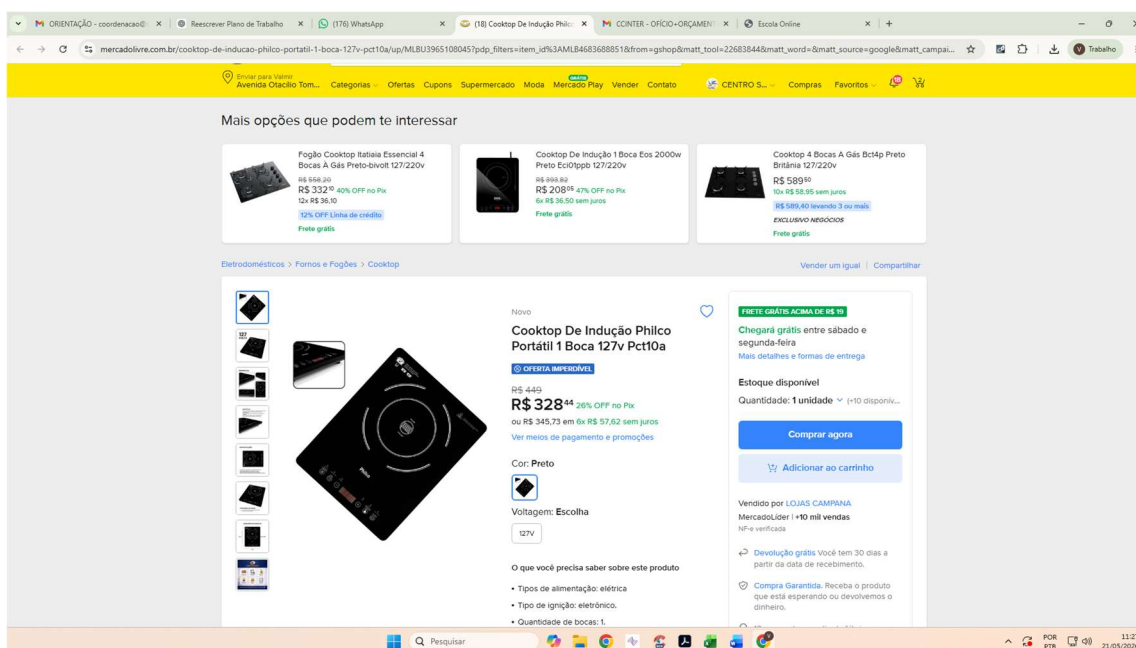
ORIENTAÇÃO - coordenacao@ × | Reescrever Plano de Trabalho × | (176) WhatsApp × | (18) Cooktop De Indução Philco × | CCINTER - OFÍCIO+ORÇAMENT × | Escola Online × | +

mercadolivre.com.br/cooktop-de-inducao-philco-portatil-1-boca-127v-pct10a/up/MLBU3965108045?pdp_filters=item_id%3AMLB4683688851&from=gshop&matt_tool=22683844&matt_word=&matt_source=google&matt_campai...

Trabalho

Enviar para Valmir
Avenida Otacilio Tom... Categorias Ofertas Cupons Supermercado Moda Mercado Play Vender Contato CENTRO S... Compras Favoritos

Mais opções que podem te interessar

Fogão Cooktop Itatiaia Essencial 4 Bocas À Gás Preto-bivolt 127/220v
R$ 558,20
R$ 332$^{10}$ 40% OFF no Pix
12x R$ 36,10
12% OFF Linha de crédito
Frete grátis

Cooktop De Indução 1 Boca Eos 2000w Preto Eci01ppb 127/220v
R$ 393,82
R$ 208$^{05}$ 47% OFF no Pix
6x R$ 36,50 sem juros
Frete grátis

Cooktop 4 Bocas A Gás Bct4p Preto Britânia 127/220v
R$ 589$^{50}$
10x R$ 58,95 sem juros
R$ 589,40 levando 3 ou mais
EXCLUSIVO NEGÓCIOS
Frete grátis

Eletrodomésticos > Fornos e Fogões > Cooktop

Vender um igual | Compartilhar

Novo

Cooktop De Indução Philco Portátil 1 Boca 127v Pct10a

OFERTA IMPERDÍVEL

R$ 449
R$ 328$^{44}$ 26% OFF no Pix
ou R$ 345,73 em 6x R$ 57,62 sem juros
Ver meios de pagamento e promoções

Cor: Preto

Voltagem: Escolha

127V

O que você precisa saber sobre este produto

• Tipos de alimentação: elétrica
• Tipo de ignição: eletrônico.
• Quantidade de bocas: 1.

FRETE GRÁTIS ACIMA DE R$ 19
Chegará grátis entre sábado e segunda-feira
Mais detalhes e formas de entrega

Estoque disponível
Quantidade: 1 unidade (+10 disponív...

Comprar agora
Adicionar ao carrinho

Vendido por LOJAS CAMPANA
MercadoLíder | +10 mil vendas
NF-e verificada

Devolução grátis Você tem 30 dias a partir da data de recebimento.

Compra Garantida. Receba o produto que está esperando ou devolvemos o dinheiro.

Pesquisar

POR PTB 11:2 21/05/202